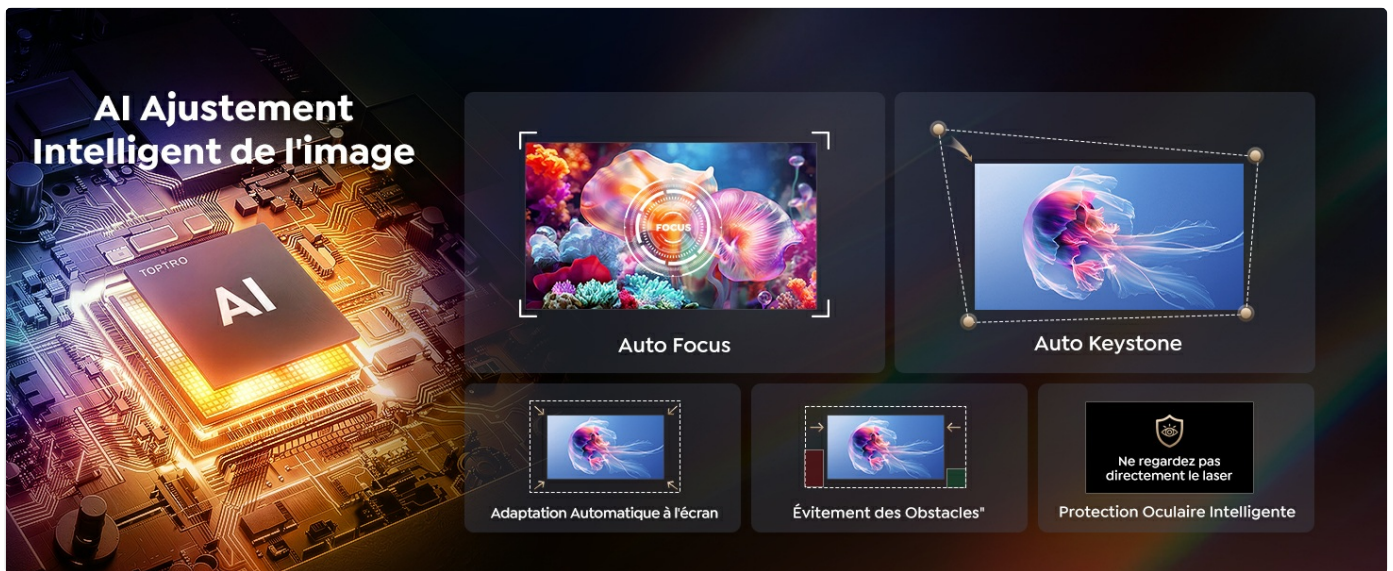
AI Ajustement Intelligent de l'image

TOPTRO

AI

FOCUS

Auto Focus

Auto Keystone

Adaptation Automatique à l'écran

Évitement des Obstacles"

Ne regardez pas directement le laser

Protection Oculaire Intelligente